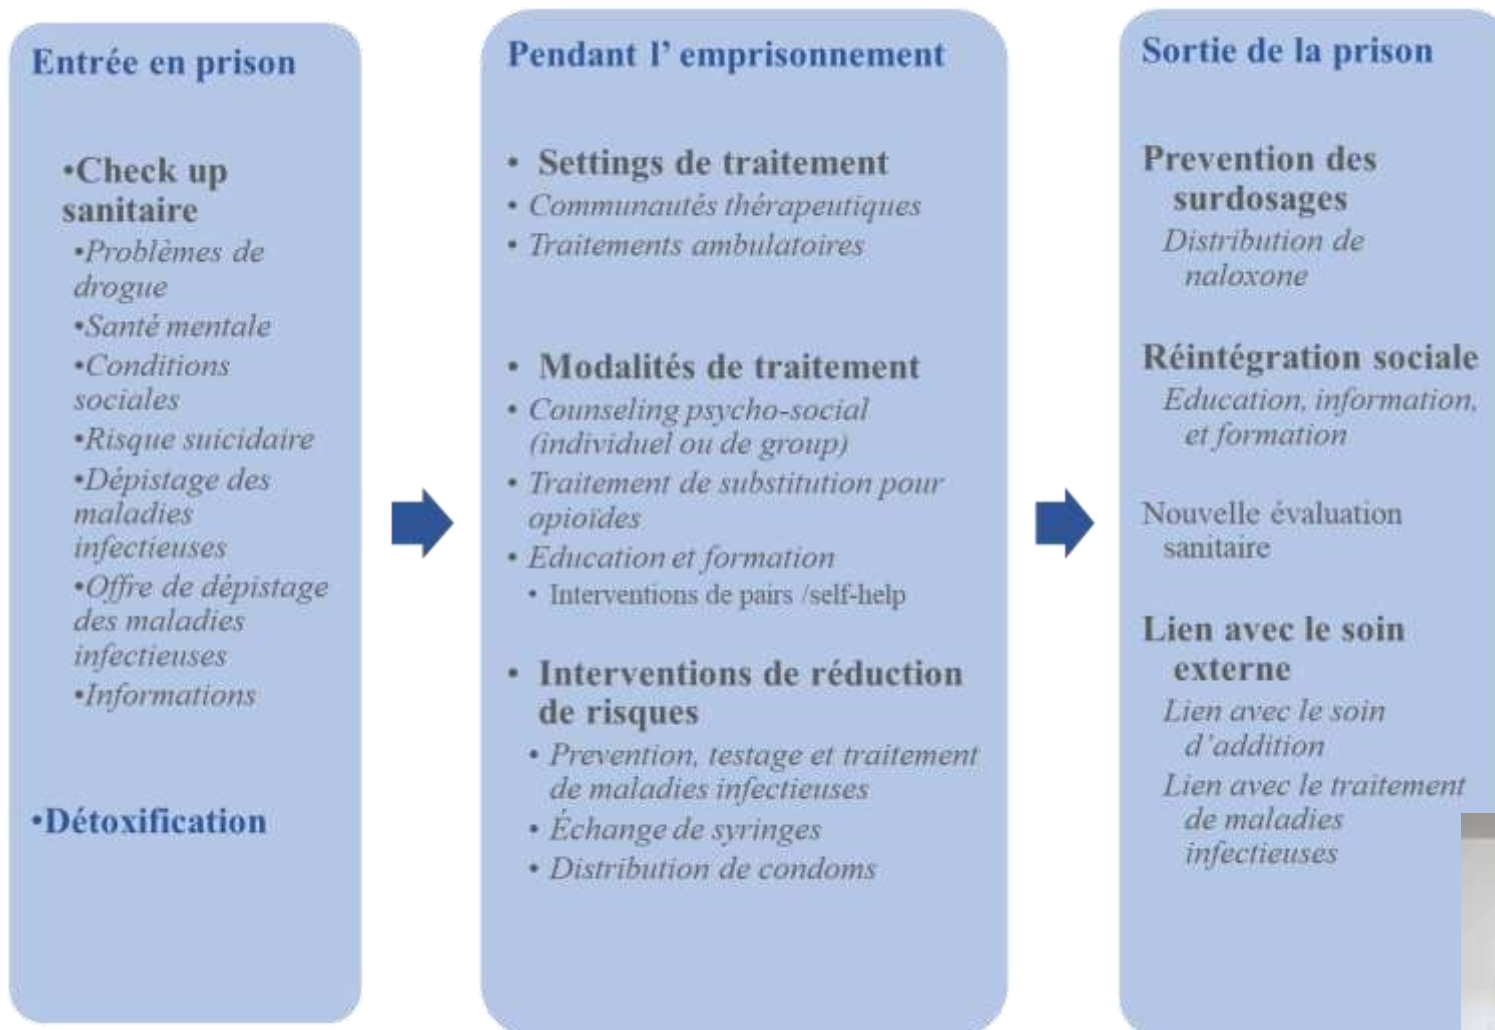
Entrée en prison

•Check up sanitaire
•Problèmes de drogue
•Santé mentale
•Conditions sociales
•Risque suicidaire
•Dépistage des maladies infectieuses
•Offre de dépistage des maladies infectieuses
•Informations

•Détoxification

Pendant l' emprisonnement

• Settings de traitement
• Communautés thérapeutiques
• Traitements ambulatoires

• Modalités de traitement
• Counseling psycho-social (individuel ou de group)
• Traitement de substitution pour opioïdes
• Education et formation
• Interventions de pairs /self-help

• Interventions de réduction de risques
• Prevention, testage et traitement de maladies infectieuses
• Échange de syringes
• Distribution de condoms

Sortie de la prison

Prevention des surdosages
Distribution de naloxone

Réintégration sociale
Education, information, et formation

Nouvelle évaluation sanitaire

Lien avec le soin externe
Lien avec le soin d'addition
Lien avec le traitement de maladies infectieuses